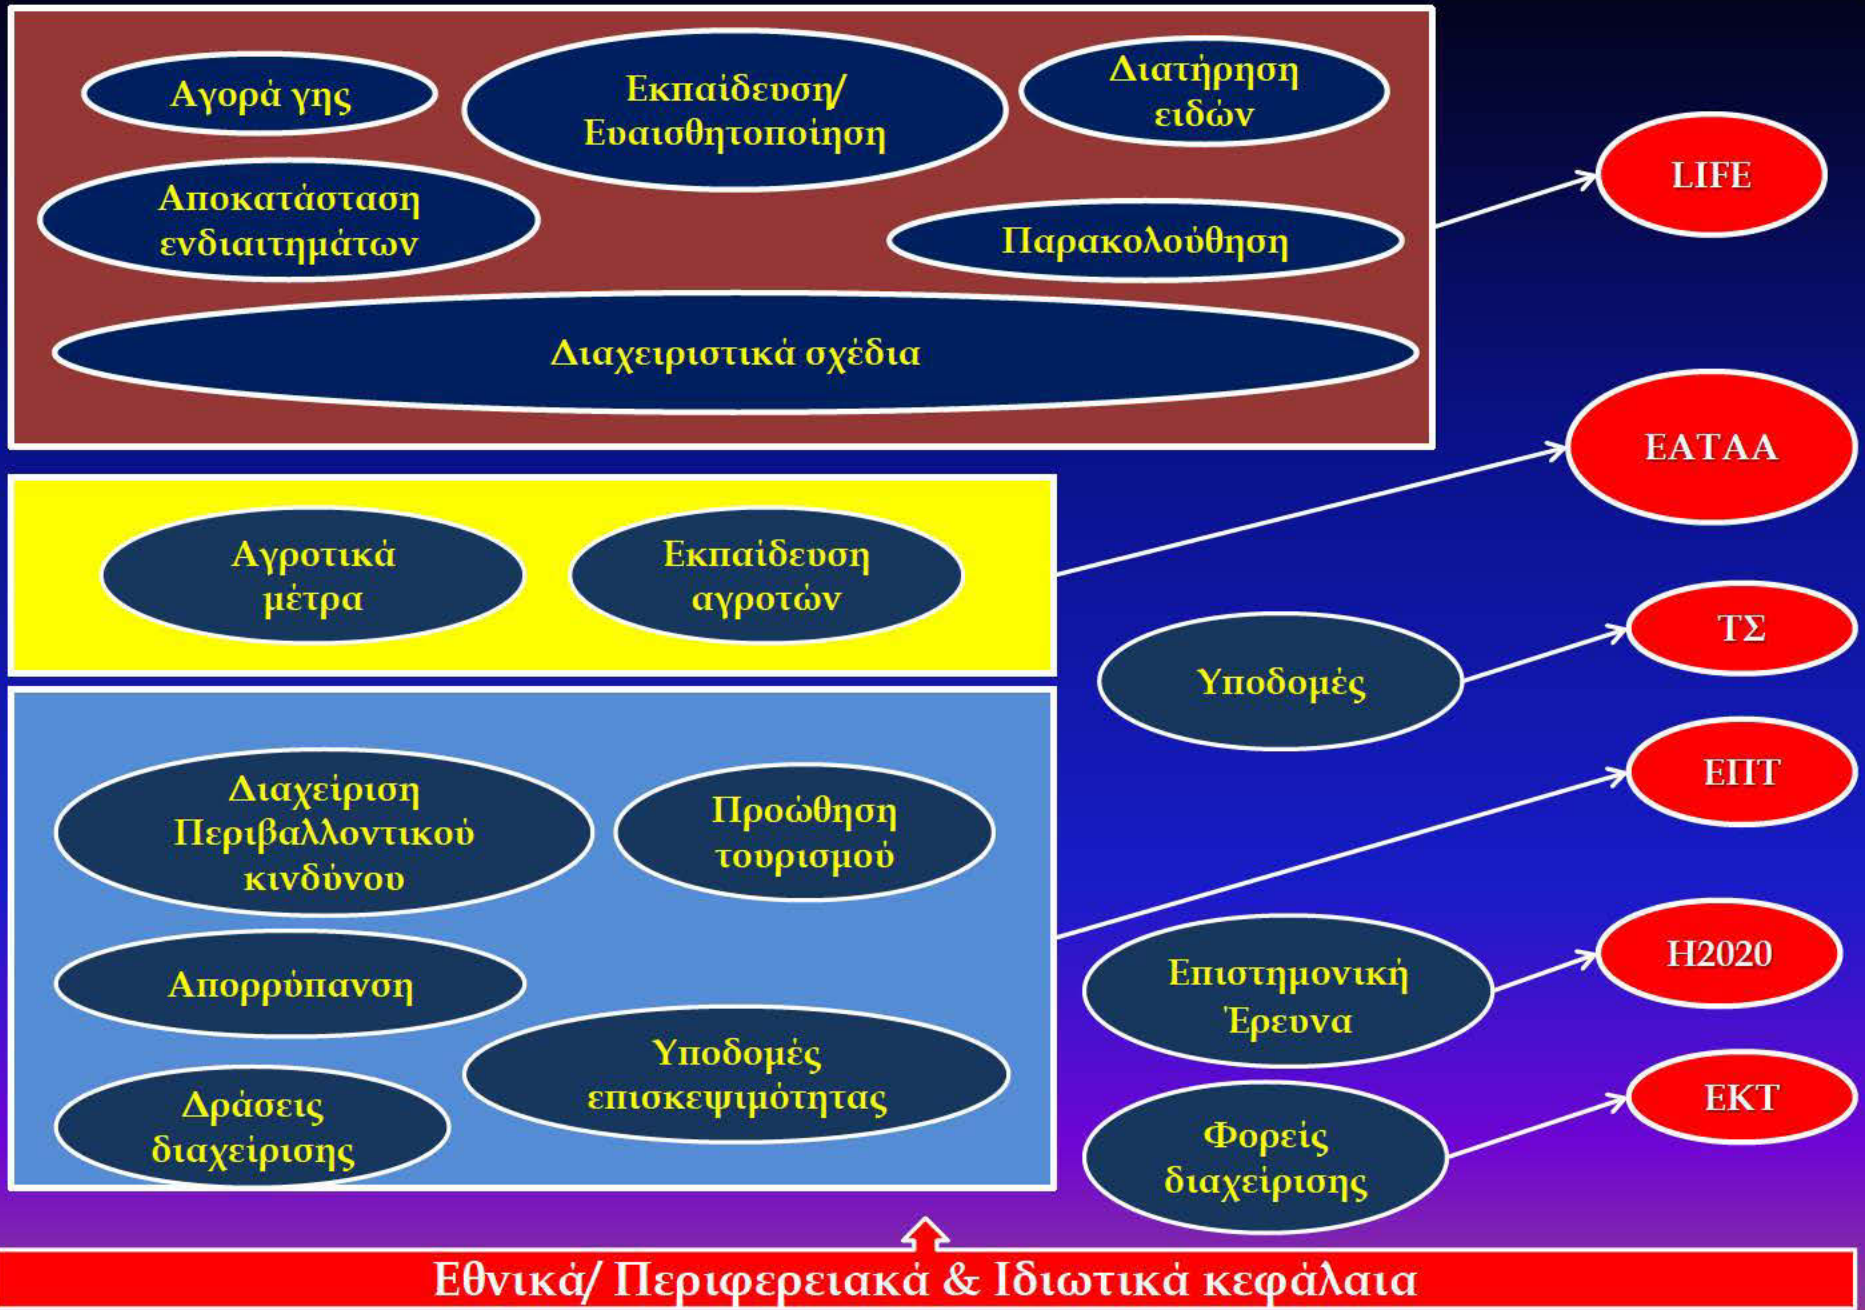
Αγορά γης

Εκπαίδευση/ Ευαισθητοποίηση

Διατήρηση ειδών

Αποκατάσταση ενδιαιτημάτων

Παρακολούθηση

Διαχειριστικά σχέδια

LIFE

ΕΑΤΑΑ

Αγροτικά μέτρα

Εκπαίδευση αγροτών

Υποδομές

ΤΣ

ΕΠΤ

Διαχείριση Περιβαλλοντικού κινδύνου

Προώθηση τουρισμού

Απορρύπανση

Επιστημονική Έρευνα

Η2020

Υποδομές επισκεψιμότητας

Δράσεις διαχείρισης

Φορείς διαχείρισης

ΕΚΤ

Εθνικά/ Περιφερειακά & Ιδιωτικά κεφάλαια